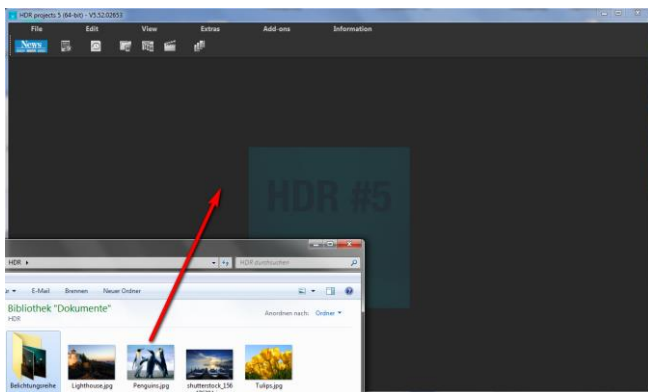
HDR projects 5 (64-bit) - V5.52.02653

File Edit View Extras Add-ons Information

News

HDR #5

HDR ▸

HDR durchsuchen

r ▾ E-Mail Brennen Neuer Ordner

Bibliothek "Dokumente"
HDR

Anordnen nach: Ordner ▾

Belichtungsreihe Lighthouse.jpg Penguins.jpg shutterstock_156 Tulips.jpg